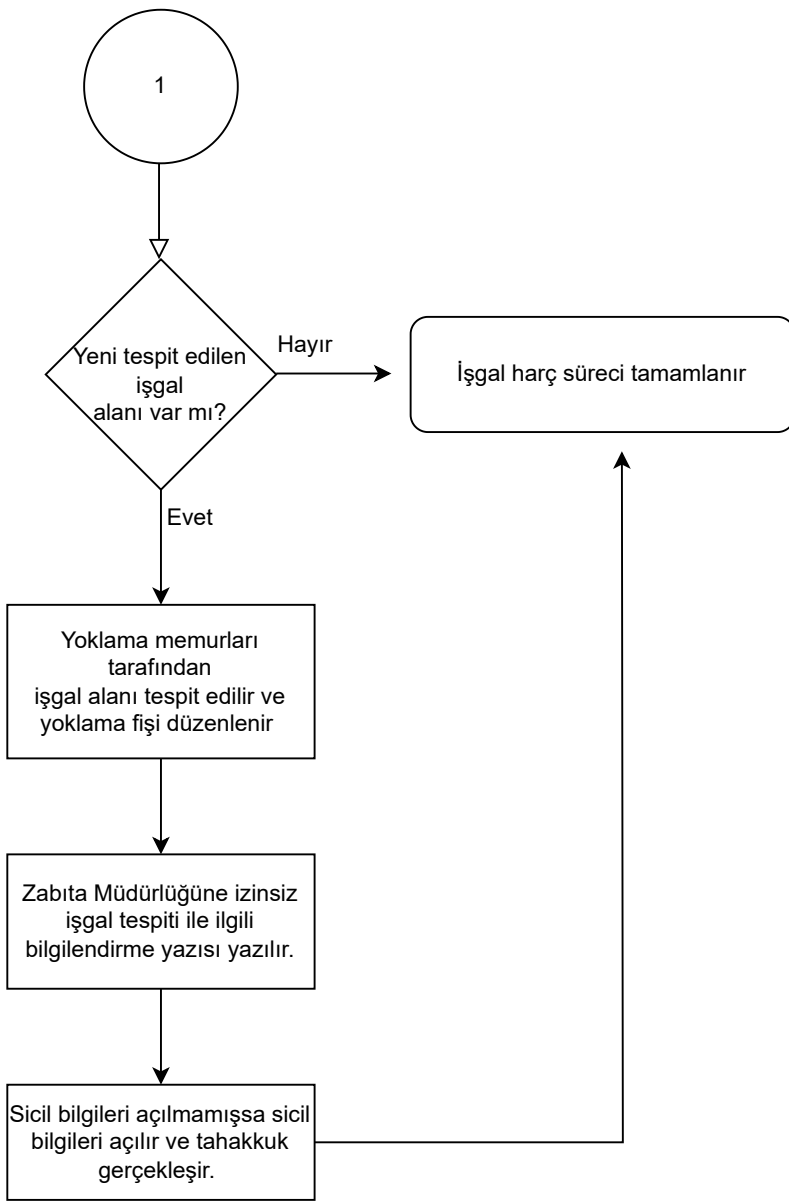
1

Yeni tespit edilen işgal alanı var mı?

Hayır

İşgal harç süreci tamamlanır

Evet

Yoklama memurları tarafından işgal alanı tespit edilir ve yoklama fişi düzenlenir

Zabıta Müdürlüğüne izinsiz işgal tespiti ile ilgili bilgilendirme yazısı yazılır.

Sicil bilgileri açılmamışsa sicil bilgileri açılır ve tahakkuk gerçekleşir.